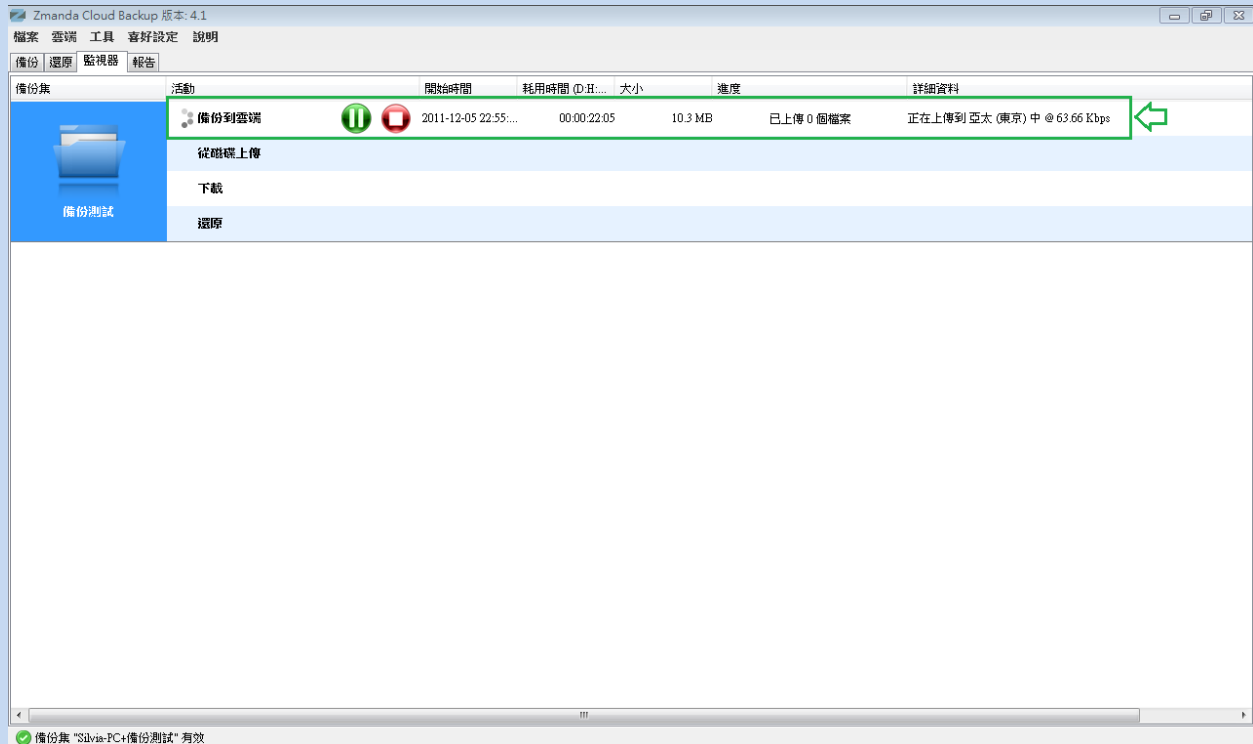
Zmanda Cloud Backup 版本: 4.1

檔案 雲端 工具 喜好設定 說明

備份 還原 監視器 報告

| 備份集 | 活動 | 開始時間 | 耗用時間 (D:H:... | 大小 | 進度 | 詳細資料 |
|---|---|---|---|---|---|---|
| 備份測試 | 備份到雲端 | 2011-12-05 22:55:... | 00:00:22:05 | 10.3 MB | 已上傳 0 個檔案 | 正在上傳到 亞太 (東京) 中 @ 63.66 Kbps |
| | 從磁碟上傳 | | | | | |
| | 下載 | | | | | |
| | 還原 | | | | | |

備份集 "Silvia-PC+備份測試" 有效